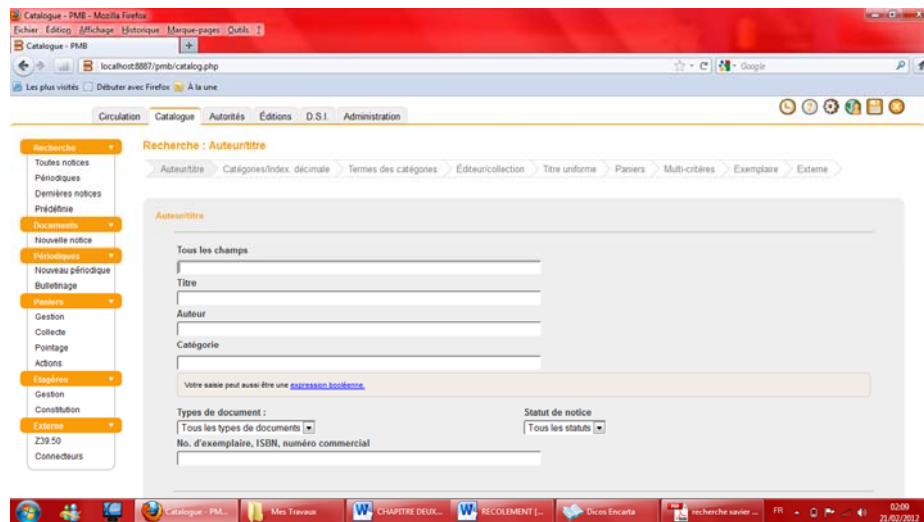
Catalogue - PMB - Mozilla Firefox
Fichier Édition Affichage Historique Marque-pages Outils ?
Catalogue - PMB
localhost:8887/pmb/catalog.php
Google
Les plus visités Débuter avec Firefox À la une

Circulation Catalogue Autorités Éditions D.S.I. Administration

Recherche
Toutes notices
Périodiques
Dernières notices
Prédéfinie
Documents
Nouvelle notice
Périodiques
Nouveau périodique
Bulletinage
Paniers
Gestion
Collecte
Pointage
Actions
Etagères
Gestion
Constitution
Externe
Z39.50
Connecteurs

Recherche : Auteur/titre

Auteur/titre Catégories/Index. décimale Termes des catégories Éditeur/collection Titre uniforme Paniers Multi-critères Exemplaire Externe

Auteur/titre

Tous les champs

Titre

Auteur

Catégorie

Votre saisie peut aussi être une expression booléenne.

Types de document :
Tous les types de documents
Statut de notice
Tous les statuts
No. d'exemplaire, ISBN, numéro commercial

Catalogue - PM... Mes Travaux CHAPITRE DEUX... RECOLEMENT [... Dicos Encarta recherche savier ... FR 02:09 21/02/2012